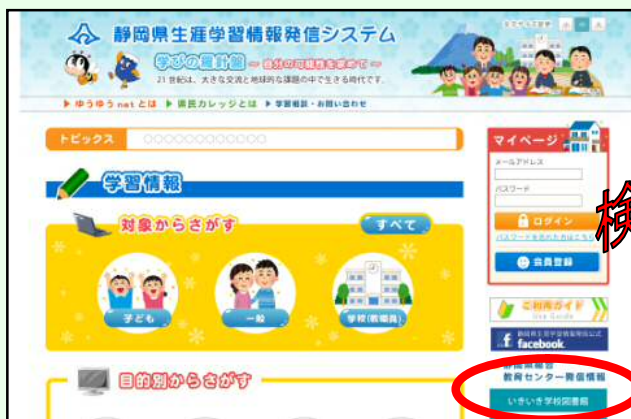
静岡県生涯学習情報発信システム

学びの羅針盤 ～ 自分の可能性を求めて ～

21世紀は、大きな変化と地球的な課題の中で生きる時代です。

文字サイズ変更 小 中 大

▶ ゆうゆうnetとは ▶ 県民カレッジとは ▶ 学習相談・お問い合わせ

トピックス ○○○○○○○○○○○○

学習情報

対象からさがす

すべて

子ども

一般

学校(教職員)

目的別からさがす

マイページ

メールアドレス

パスワード

ログイン

パスワードを忘れた方はこちら

会員登録

ご利用ガイド

Web Guide

静岡県生涯学習情報発信システム公式

facebook

静岡県総合教育センター発信情報

いきいき学校図書館

検